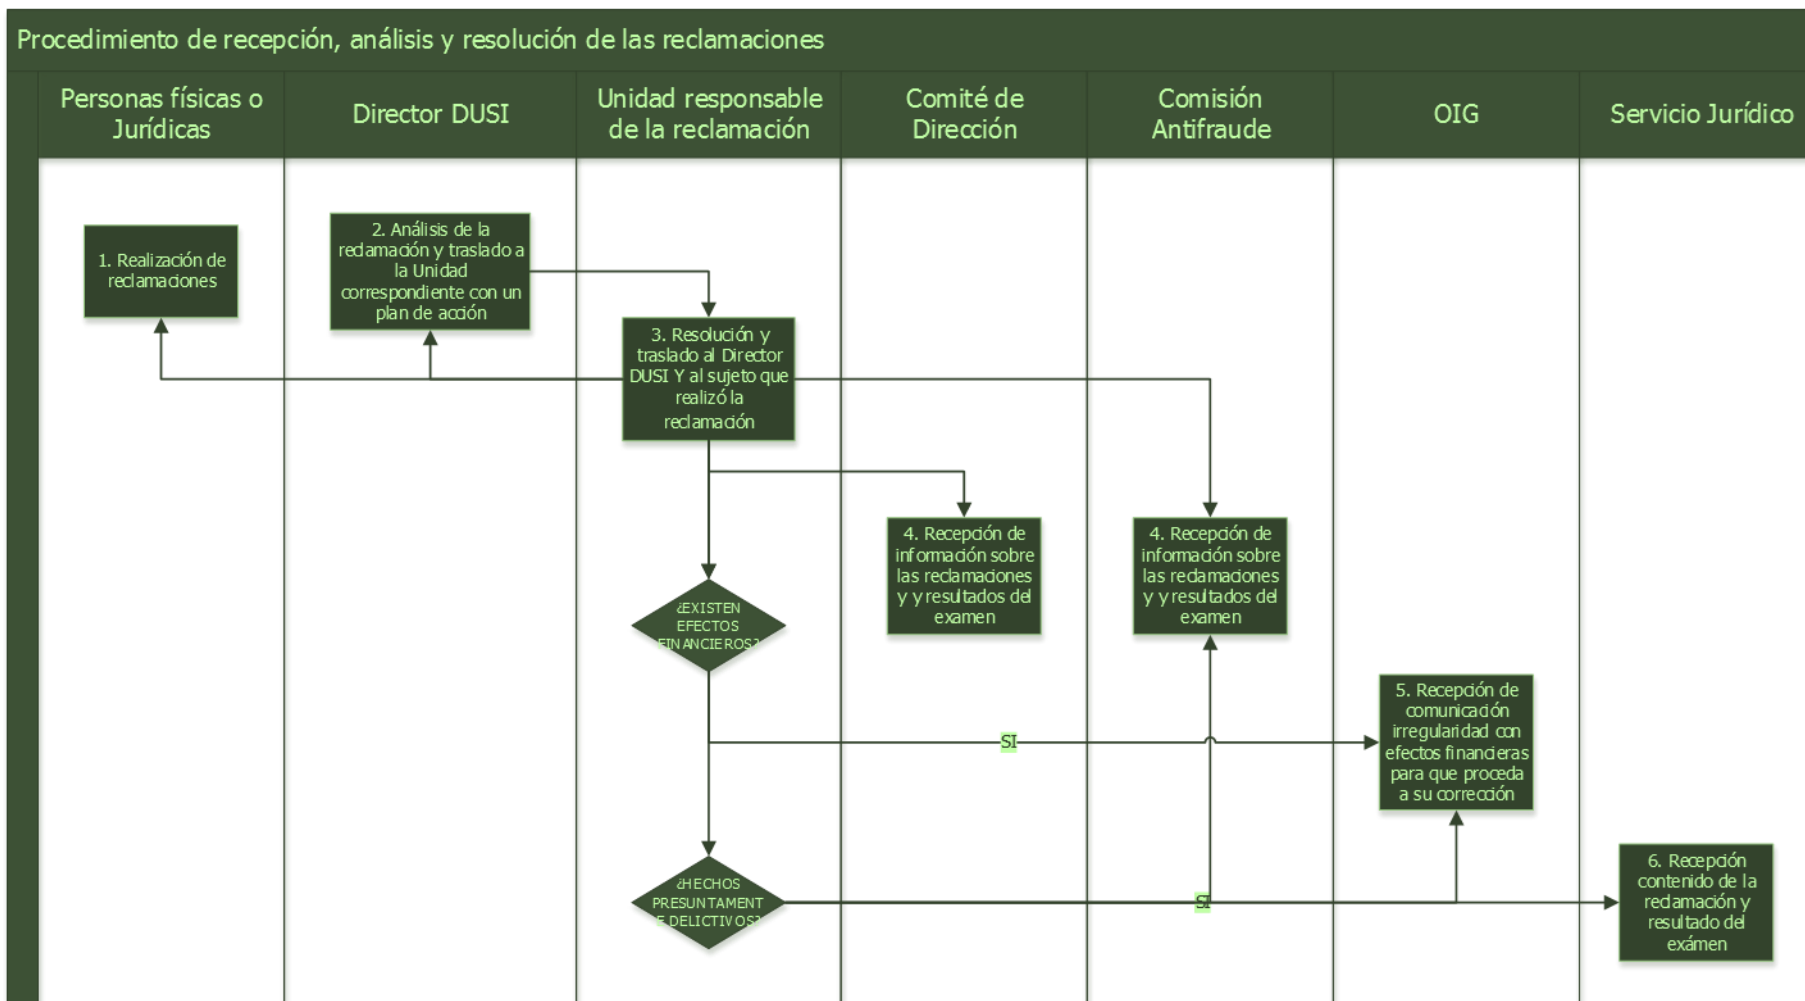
Procedimiento de recepción, análisis y resolución de las reclamaciones

Personas físicas o Jurídicas

Director DUSI

Unidad responsable de la reclamación

Comité de Dirección

Comisión Antifraude

OIG

Servicio Jurídico

1. Realización de reclamaciones

2. Análisis de la reclamación y traslado a la Unidad correspondiente con un plan de acción

3. Resolución y traslado al Director DUSI Y al sujeto que realizó la reclamación

4. Recepción de información sobre las reclamaciones y y resultados del examen

4. Recepción de información sobre las reclamaciones y y resultados del examen

¿EXISTEN EFECTOS FINANCIEROS?

SI

5. Recepción de comunicación irregularidad con efectos financieras para que proceda a su corrección

¿HECHOS PRESUNTAMENTE DELICTIVOS?

SI

6. Recepción contenido de la reclamación y resultado del exámen